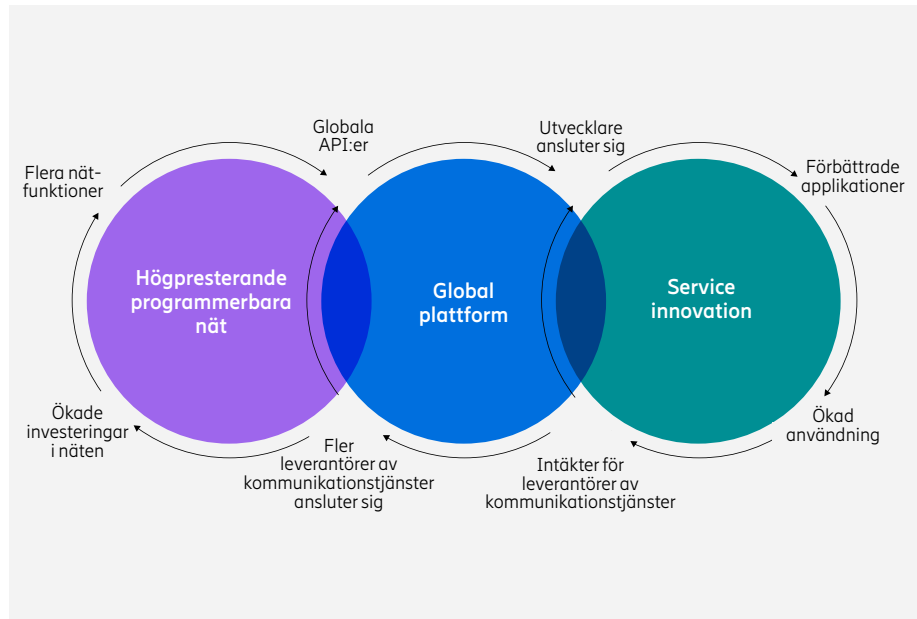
Globala API:er

Utvecklare ansluter sig

Flera nätfunktioner

Förbättrade applikationer

Högpresterande programmerbara nät

Global plattform

Service innovation

Ökade investeringar i näten

Ökad användning

Fler leverantörer av kommunikationstjänster ansluter sig

Intäkter för leverantörer av kommunikationstjänster